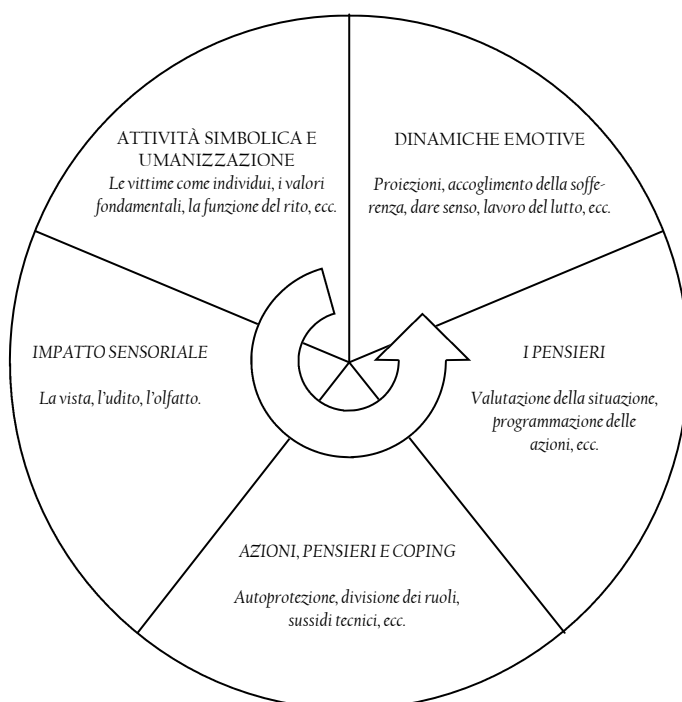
ATTIVITÀ SIMBOLICA E UMANIZZAZIONE

Le vittime come individui, i valori fondamentali, la funzione del rito, ecc.

DINAMICHE EMOTIVE

Proiezioni, accoglimento della sofferenza, dare senso, lavoro del lutto, ecc.

IMPATTO SENSORIALE

La vista, l'udito, l'olfatto.

I PENSIERI

Valutazione della situazione, programmazione delle azioni, ecc.

AZIONI, PENSIERI E COPING

Autoprotezione, divisione dei ruoli, sussidi tecnici, ecc.